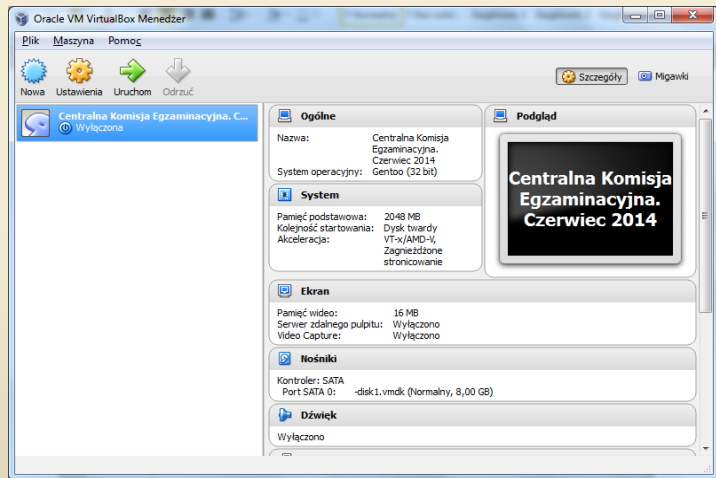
Oracle VM VirtualBox Menedżer

Plik Maszyna Pomoc

Nowa Ustawienia Uruchom Odrzuć

Szczegóły Migawki

Centralna Komisja Egzaminacyjna. C...
Wyłączona

Ogólne

Nazwa: Centralna Komisja Egzaminacyjna. Czerwiec 2014
System operacyjny: Gentoo (32 bit)

System

Pamięć podstawowa: 2048 MB
Kolejność startowania: Dysk twardy
Akceleracja: VT-x/AMD-V, Zagnieżdżone stronicowanie

Podgląd

Centralna Komisja Egzaminacyjna. Czerwiec 2014

Ekran

Pamięć wideo: 16 MB
Serwer zdalnego pulpitu: Wyłączono
Video Capture: Wyłączono

Nośniki

Kontroler: SATA
Port SATA 0: -disk1.vmdk (Normalny, 8,00 GB)

Dźwięk

Wyłączono